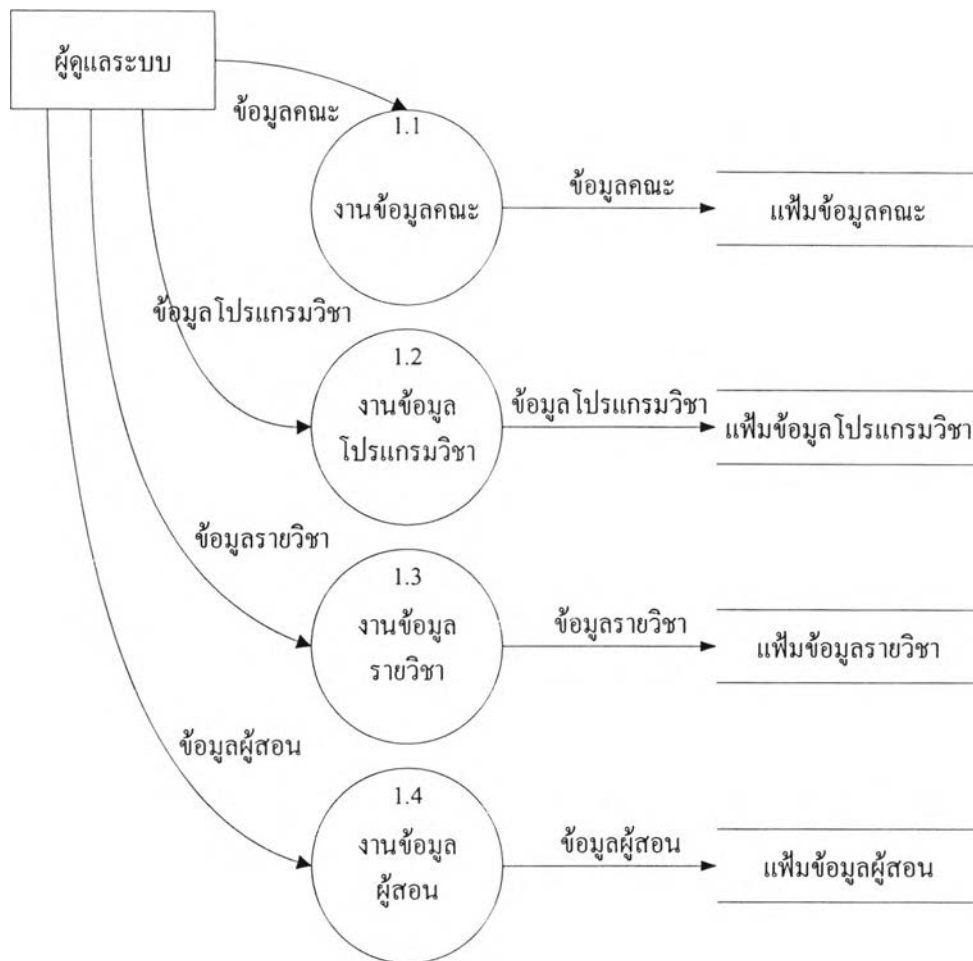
ผู้ดูแลระบบ

ข้อมูลคณะ

1.1
งานข้อมูลคณะ

ข้อมูลคณะ

แฟ้มข้อมูลคณะ

ข้อมูลโปรแกรมวิชา

1.2
งานข้อมูล
โปรแกรมวิชา

ข้อมูลโปรแกรมวิชา

แฟ้มข้อมูลโปรแกรมวิชา

ข้อมูลรายวิชา

1.3
งานข้อมูล
รายวิชา

ข้อมูลรายวิชา

แฟ้มข้อมูลรายวิชา

ข้อมูลผู้สอน

1.4
งานข้อมูล
ผู้สอน

ข้อมูลผู้สอน

แฟ้มข้อมูลผู้สอน